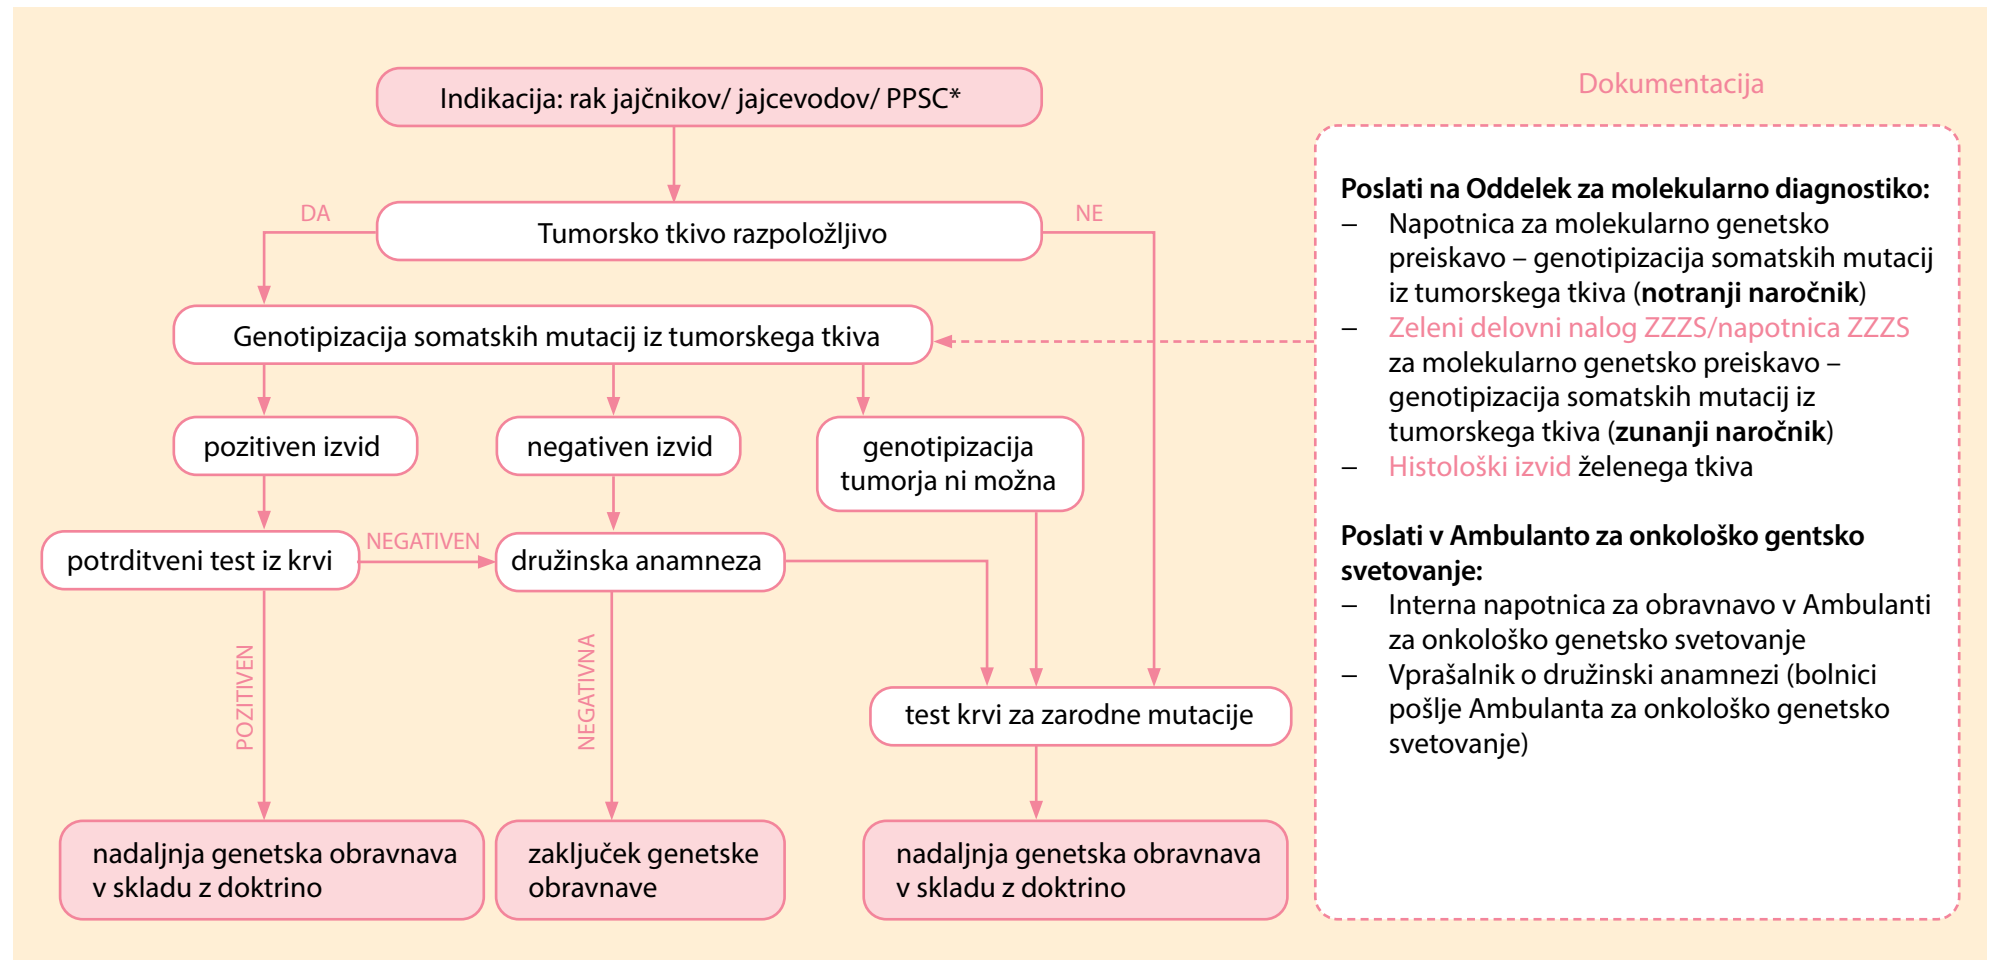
Indikacija: rak jajčnikov/ jajcevodov/ PPSC*

DA

Tumorsko tkivo razpoložljivo

NE

Genotipizacija somatskih mutacij iz tumorskega tkiva

pozitiven izvid

negativen izvid

genotipizacija tumorja ni možna

potrditveni test iz krvi

NEGATIVEN

družinska anamneza

POZITIVEN

NEGATIVNA

test krvi za zarodne mutacije

nadaljnja genetska obravnava v skladu z doktrino

zaključek genetske obravnave

nadaljnja genetska obravnava v skladu z doktrino

Dokumentacija

**Poslati na Oddelek za molekularno diagnostiko:**
– Napotnica za molekularno genetsko preiskavo – genotipizacija somatskih mutacij iz tumorskega tkiva (**notranji naročnik**)
– Zeleni delovni nalog ZZZS/napotnica ZZZS za molekularno genetsko preiskavo – genotipizacija somatskih mutacij iz tumorskega tkiva (**zunanji naročnik**)
– Histološki izvid želenega tkiva

**Poslati v Ambulanto za onkološko gentsko svetovanje:**
– Interna napotnica za obravnavo v Ambulanti za onkološko genetsko svetovanje
– Vprašalnik o družinski anamnezi (bolnici pošlje Ambulanta za onkološko genetsko svetovanje)